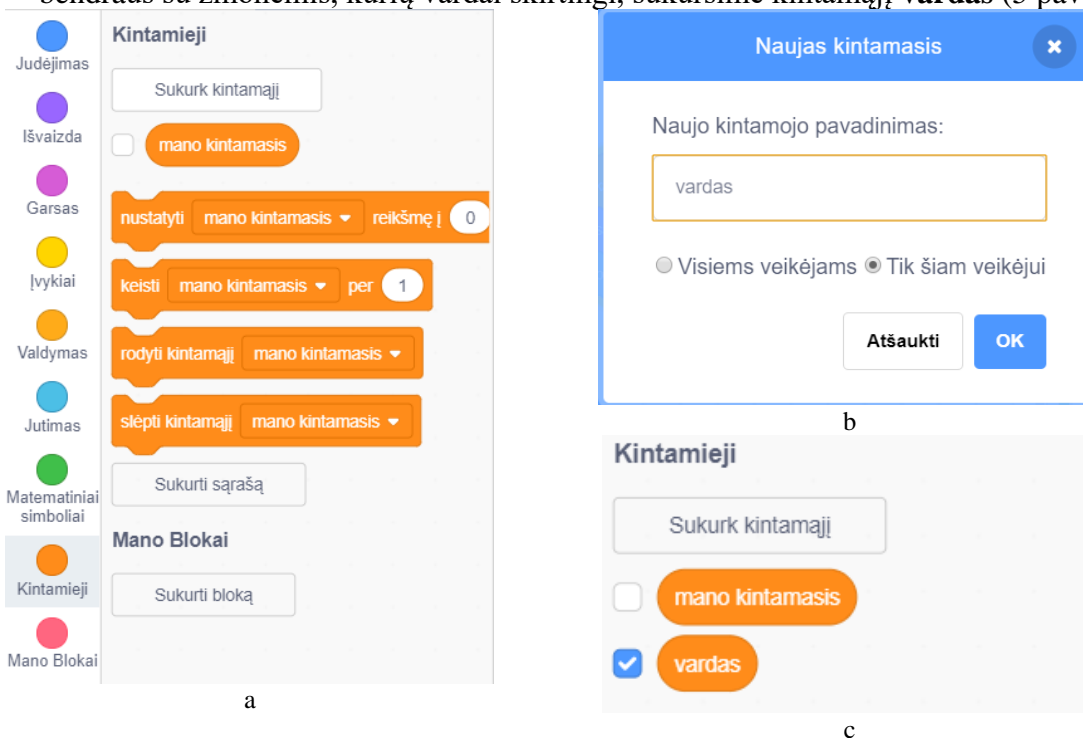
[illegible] su žmonėmis, kurių vardai skirtingi, sukursime kintamąjį vardas (5 pav.

Judėjimas
Išvaizda
Garsas
Įvykiai
Valdymas
Jutimas
Matematiniai simboliai
Kintamieji
Mano Blokai

Kintamieji

Sukurk kintamąjį

mano kintamasis

nustatyti mano kintamasis reikšmę į 0

keisti mano kintamasis per 1

rodyti kintamąjį mano kintamasis

slėpti kintamąjį mano kintamasis

Sukurti sąrašą

Mano Blokai

Sukurti bloką

a

Naujas kintamasis

Naujo kintamojo pavadinimas:

vardas

Visiems veikėjams Tik šiam veikėjui

Atšaukti OK

b

Kintamieji

Sukurk kintamąjį

mano kintamasis

vardas

c